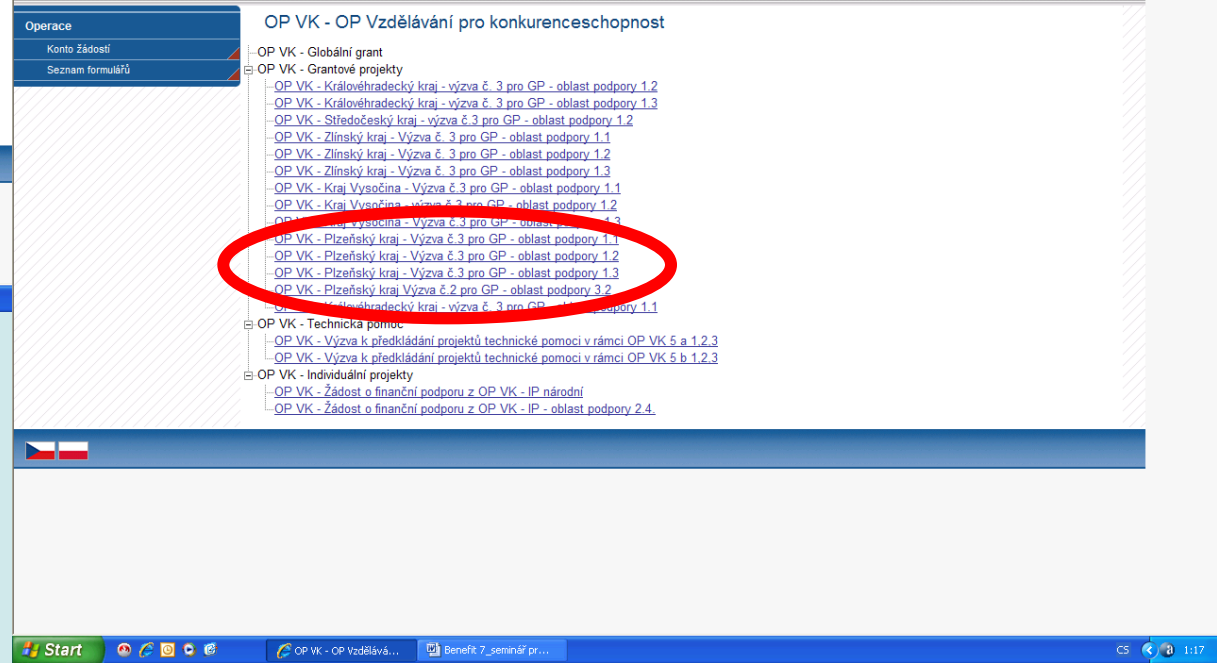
Operace
Konto žádostí
Seznam formulářů

OP VK - OP Vzdělávání pro konkurenceschopnost

OP VK - Globální grant
OP VK - Grantové projekty
OP VK - Královéhradecký kraj - výzva č. 3 pro GP - oblast podpory 1.2
OP VK - Královéhradecký kraj - výzva č. 3 pro GP - oblast podpory 1.3
OP VK - Středočeský kraj - výzva č.3 pro GP - oblast podpory 1.2
OP VK - Zlínský kraj - Výzva č. 3 pro GP - oblast podpory 1.1
OP VK - Zlínský kraj - Výzva č. 3 pro GP - oblast podpory 1.2
OP VK - Zlínský kraj - Výzva č. 3 pro GP - oblast podpory 1.3
OP VK - Kraj Vysočina - Výzva č.3 pro GP - oblast podpory 1.1
OP VK - Kraj Vysočina - výzva č.3 pro GP - oblast podpory 1.2
OP VK - Kraj Vysočina - Výzva č.3 pro GP - oblast podpory 1.3
OP VK - Plzeňský kraj - Výzva č.3 pro GP - oblast podpory 1.1
OP VK - Plzeňský kraj - Výzva č.3 pro GP - oblast podpory 1.2
OP VK - Plzeňský kraj - Výzva č.3 pro GP - oblast podpory 1.3
OP VK - Plzeňský kraj Výzva č.2 pro GP - oblast podpory 3.2
OP VK - Královéhradecký kraj - výzva č. 3 pro GP - oblast podpory 1.1
OP VK - Technická pomoc
OP VK - Výzva k předkládání projektů technické pomoci v rámci OP VK 5 a 1,2,3
OP VK - Výzva k předkládání projektů technické pomoci v rámci OP VK 5 b 1,2,3
OP VK - Individuální projekty
OP VK - Žádost o finanční podporu z OP VK - IP národní
OP VK - Žádost o finanční podporu z OP VK - IP - oblast podpory 2.4.

Start
OP VK - OP Vzdělává...
Benefit 7_seminář pr...
CS
1:17